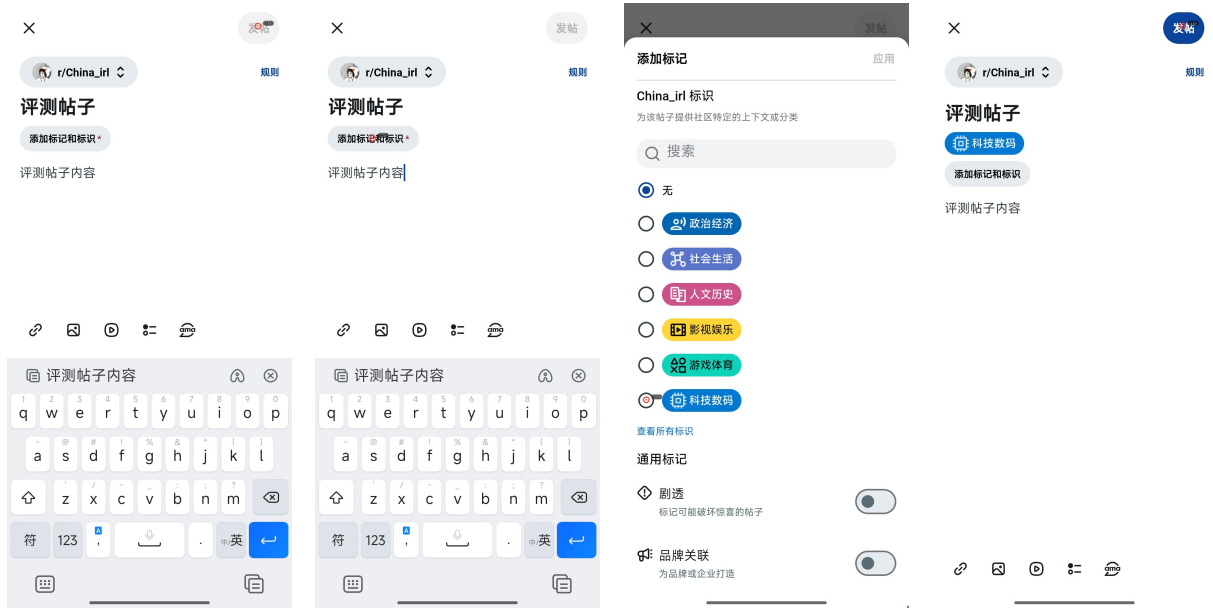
发帖

r/China_irl

规则

评测帖子

添加标记和标识*

评测帖子内容

评测帖子内容

q w e r t y u i o p
a s d f g h j k l
z x c v b n m
符 123 英

发帖

r/China_irl

规则

评测帖子

添加标记和标识*

评测帖子内容

评测帖子内容

q w e r t y u i o p
a s d f g h j k l
z x c v b n m
符 123 英

发帖

添加标记

应用

China_irl 标识

为该帖子提供社区特定的上下文或分类

搜索

无

政治经济

社会生活

人文历史

影视娱乐

游戏体育

科技数码

查看所有标识

通用标记

剧透

标记可能破坏惊喜的帖子

品牌关联

为品牌或企业打造

发帖

r/China_irl

规则

评测帖子

科技数码

添加标记和标识

评测帖子内容